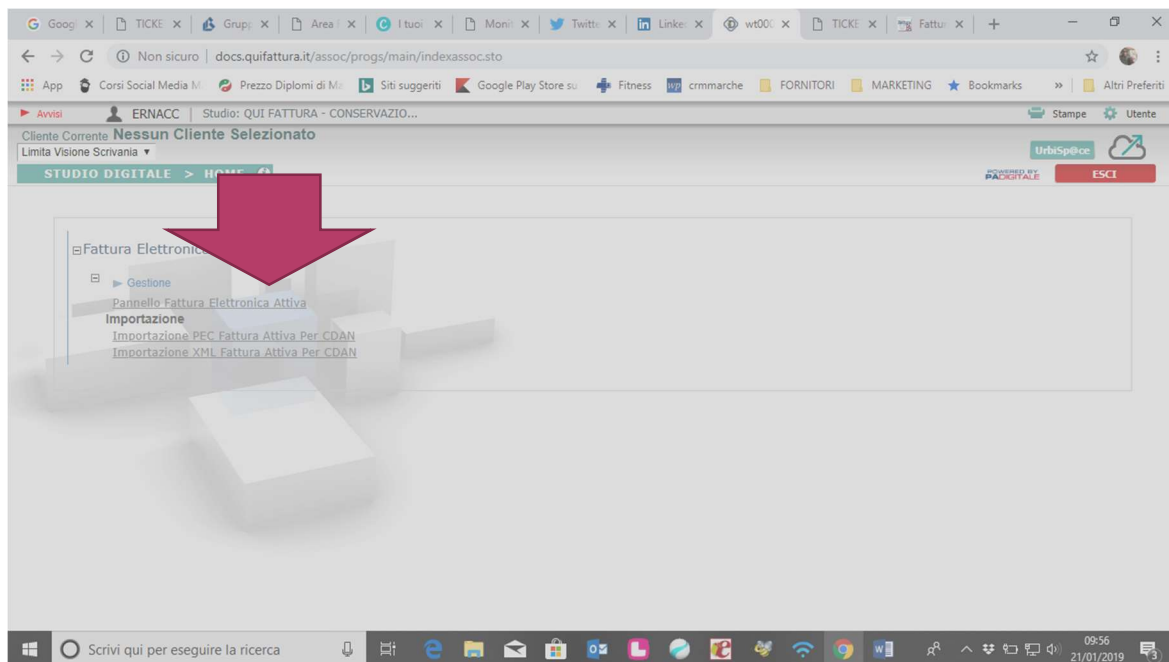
Goog × | TICKE × | Grup × | Area × | I tuoi × | Moni × | Twitte × | Linke × | wt000 × | TICKE × | Fattu × | +

Non sicuro | docs.quifattura.it/assoc/progs/main/indexassoc.sto

App | Corsi Social Media M | Prezzo Diplomi di Ma | Siti suggeriti | Google Play Store su | Fitness | crmmarche | FORNITORI | MARKETING | Bookmarks | » | Altri Preferiti

Avvisi | ERNACC | Studio: QUI FATTURA - CONSERVAZIO... | Stampe | Utente

Cliente Corrente Nessun Cliente Selezionato
Limita Visione Scrivania ▾

STUDIO DIGITALE > HOME

UrbiSp@ce

POWERED BY PADIGITALE

ESCI

⊟Fattura Elettronica

⊟ ► Gestione
Pannello Fattura Elettronica Attiva
Importazione
Importazione PEC Fattura Attiva Per CDAN
Importazione XML Fattura Attiva Per CDAN

Scrivi qui per eseguire la ricerca

09:56
21/01/2019